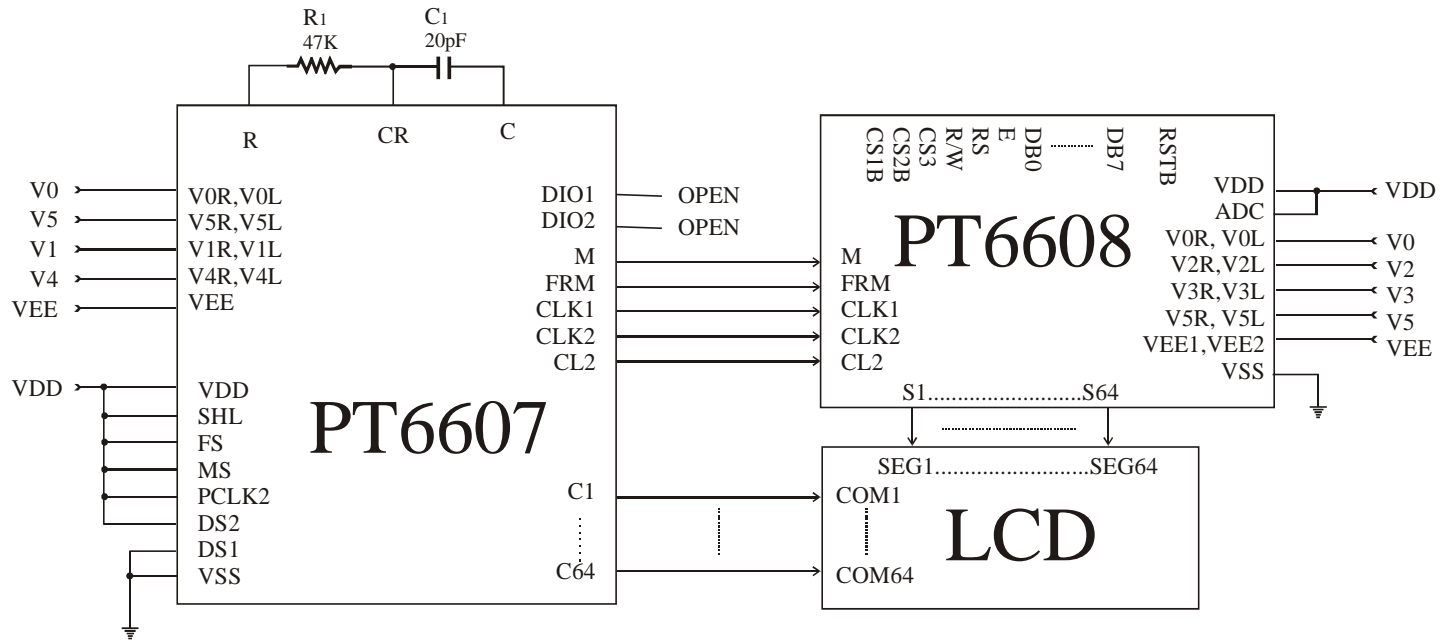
R1
47K

C1
20pF

R
CR
C

V0
V5
V1
V4
VEE

V0R,V0L
V5R,V5L
V1R,V1L
V4R,V4L
VEE

DIO1
DIO2
M
FRM
CLK1
CLK2
CL2

OPEN
OPEN

VDD

VDD
SHL
FS
MS
PCLK2
DS2
DS1
VSS

PT6607

C1
C64

CS1B
CS2B
CS3
R/W
RS
E
DB0
DB7
RSTB

PT6608

M
FRM
CLK1
CLK2
CL2

VDD
ADC
V0R, V0L
V2R, V2L
V3R, V3L
V5R, V5L
VEE1,VEE2
VSS

VDD
V0
V2
V3
V5
VEE

S1..........................S64

SEG1..........................SEG64
COM1
COM64

LCD